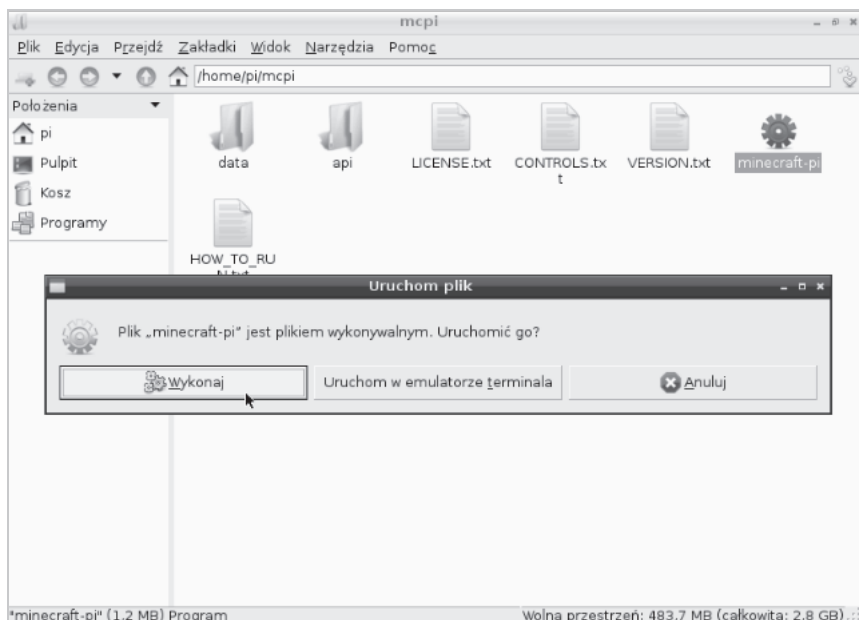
mcpi

Plik Edycja Przejdź Zakładki Widok Narzędzia Pomoc

/home/pi/mcpi

Położenia
pi
Pulpit
Kosz
Programy

data
api
LICENSE.txt
CONTROLS.txt
VERSION.txt
minecraft-pi
HOW_TO_RU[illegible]

Uruchom plik

Plik „minecraft-pi" jest plikiem wykonywalnym. Uruchomić go?

Wykonaj
Uruchom w emulatorze terminala
Anuluj

"minecraft-pi" (1.2 MB) Program
Wolna przestrzeń: 483.7 MB (całkowita: 2.8 GB)